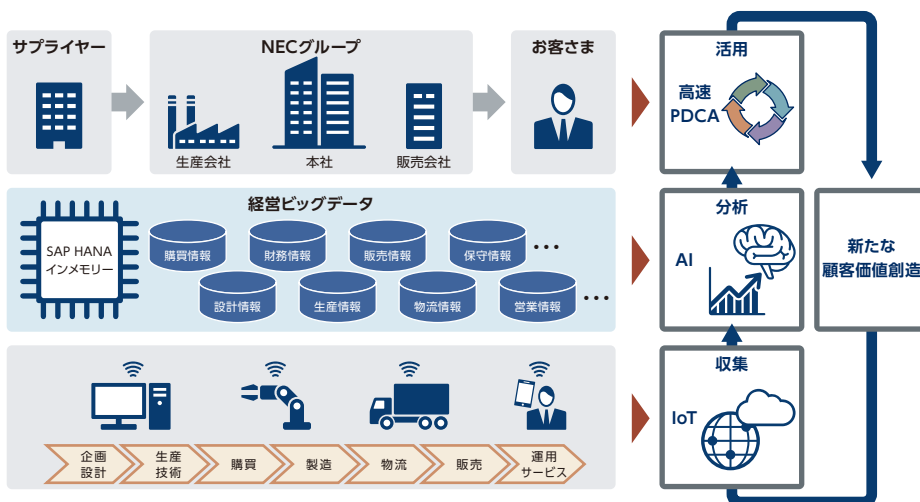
サプライヤー

NECグループ

生産会社

本社

販売会社

お客さま

活用

高速 PDCA

経営ビッグデータ

SAP HANA インメモリー

購買情報

財務情報

販売情報

保守情報

…

設計情報

生産情報

物流情報

営業情報

…

分析

AI

新たな 顧客価値創造

収集

IoT

企画 設計

生産 技術

購買

製造

物流

販売

運用 サービス